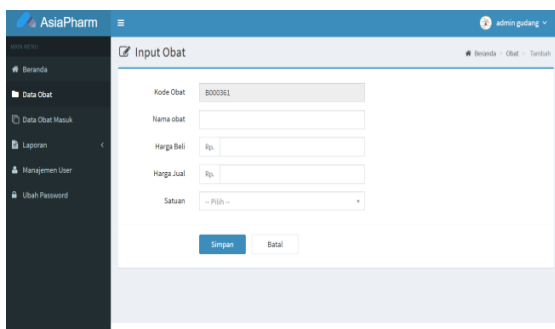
AsiaPharm
admin gudang

MAIN MENU
Beranda
Data Obat
Data Obat Masuk
Laporan
Manajemen User
Ubah Password

Input Obat
Beranda > Obat > Tambah

Kode Obat B000361
Nama obat
Harga Beli Rp.
Harga Jual Rp.
Satuan -- Pilih --

Simpan
Batal